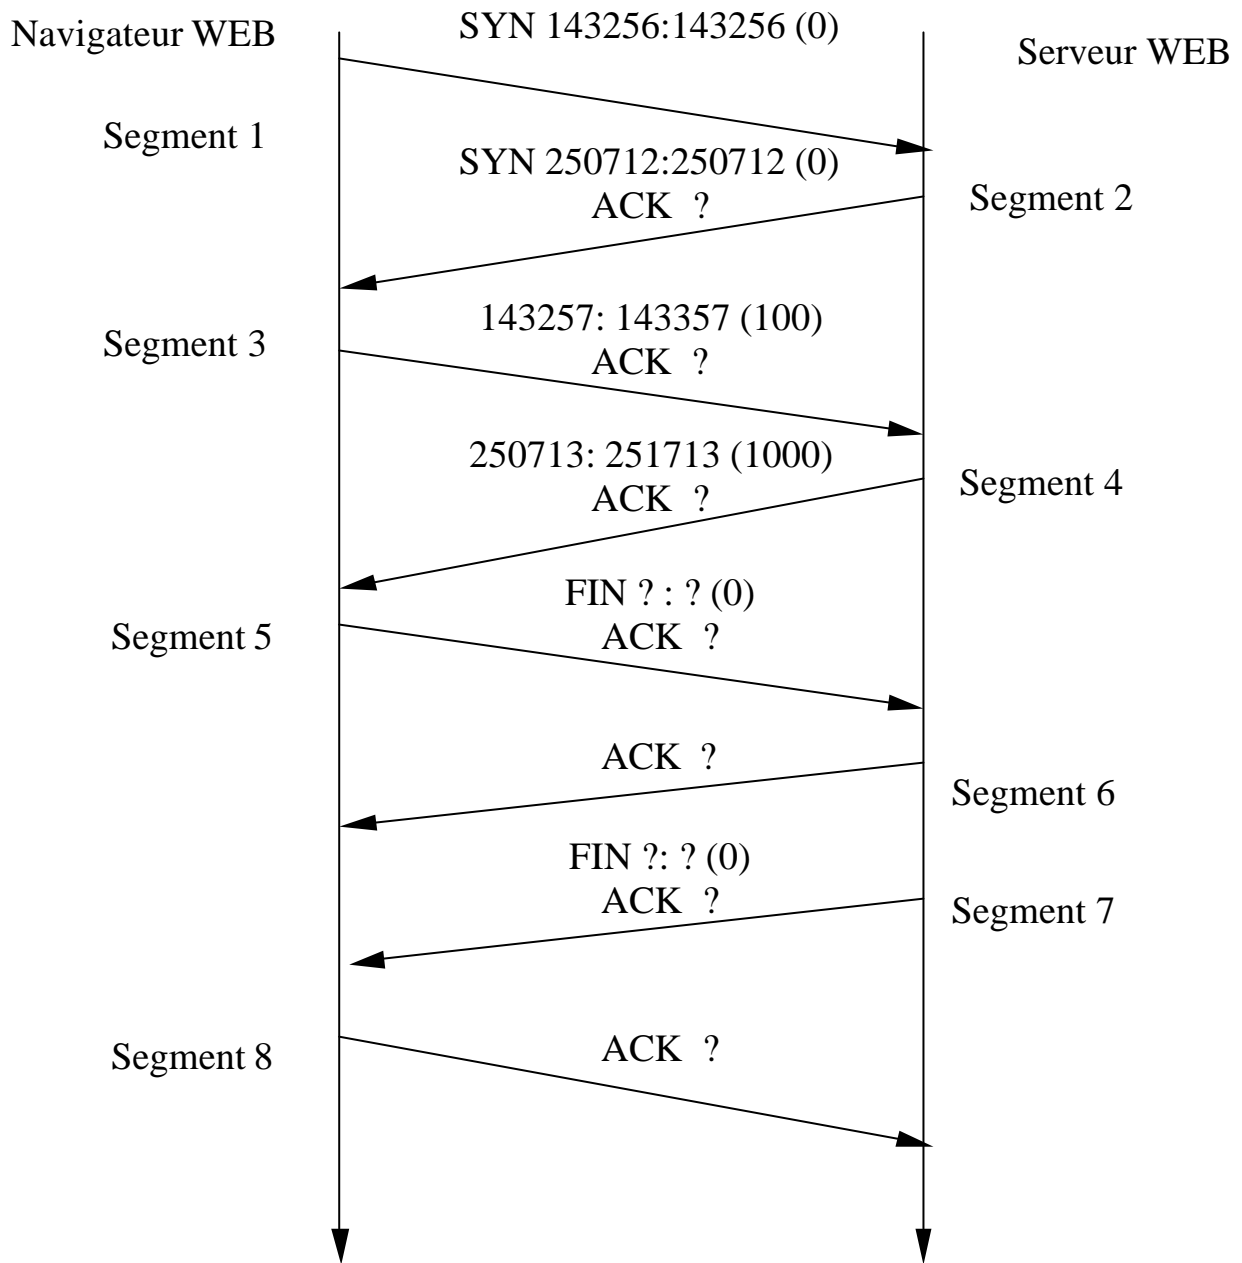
Navigateur WEB

SYN 143256:143256 (0)

Serveur WEB

Segment 1

SYN 250712:250712 (0)
ACK ?

Segment 2

Segment 3

143257: 143357 (100)
ACK ?

250713: 251713 (1000)
ACK ?

Segment 4

FIN ? : ? (0)
ACK ?

Segment 5

ACK ?

Segment 6

FIN ?: ? (0)
ACK ?

Segment 7

Segment 8

ACK ?